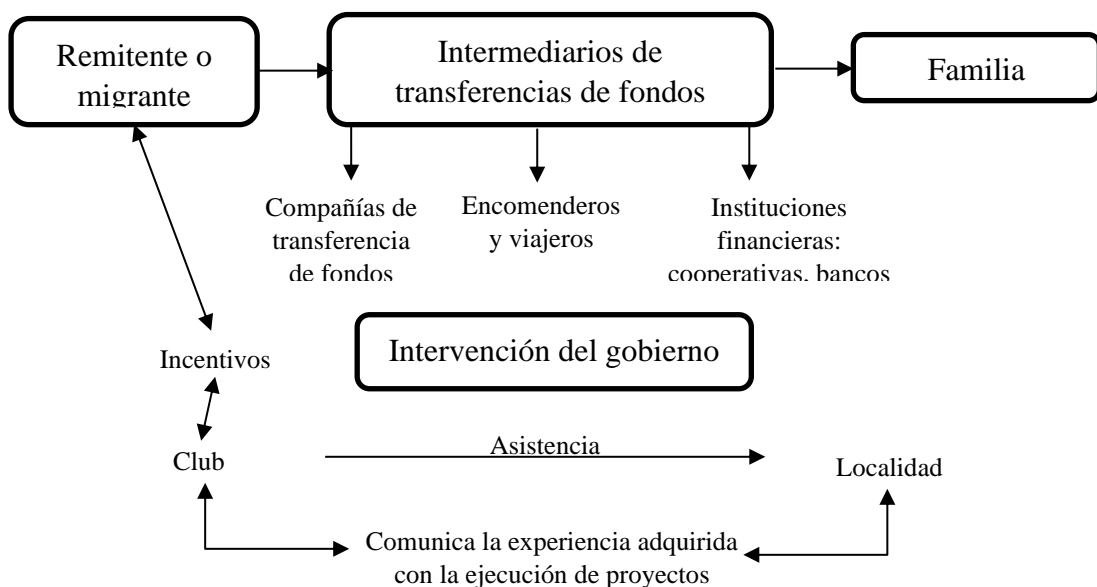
Remitente o migrante

Intermediarios de transferencias de fondos

Familia

Compañías de transferencia de fondos

Encomenderos y viajeros

Instituciones financieras: cooperativas, bancos

Incentivos

Intervención del gobierno

Club

Asistencia

Localidad

Comunica la experiencia adquirida con la ejecución de proyectos